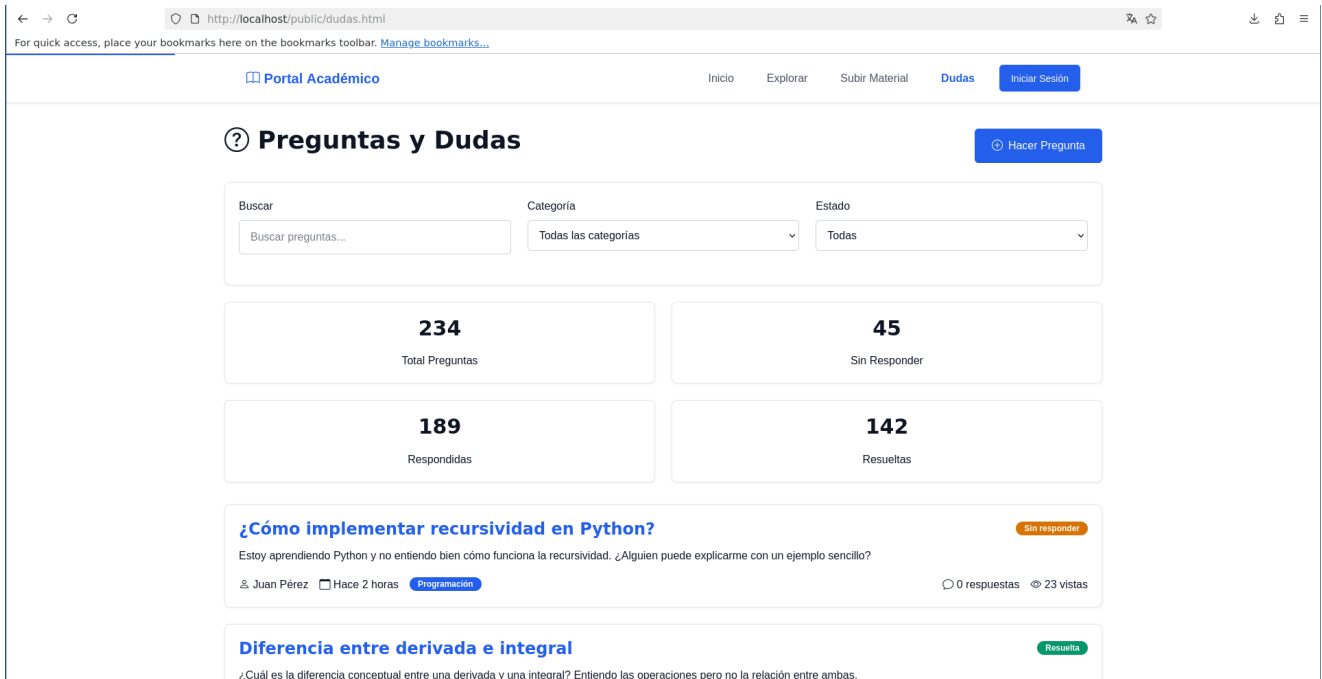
http://localhost/public/dudas.html

For quick access, place your bookmarks here on the bookmarks toolbar. Manage bookmarks...

Portal Académico

Inicio Explorar Subir Material Dudas Iniciar Sesión

Preguntas y Dudas

Hacer Pregunta

Buscar
Buscar preguntas...

Categoría
Todas las categorías

Estado
Todas

234
Total Preguntas

45
Sin Responder

189
Respondidas

142
Resueltas

¿Cómo implementar recursividad en Python?

Sin responder

Estoy aprendiendo Python y no entiendo bien cómo funciona la recursividad. ¿Alguien puede explicarme con un ejemplo sencillo?

Juan Pérez Hace 2 horas Programación

0 respuestas 23 vistas

Diferencia entre derivada e integral

Resuelta

¿Cuál es la diferencia conceptual entre una derivada y una integral? Entiendo las operaciones pero no la relación entre ambas.